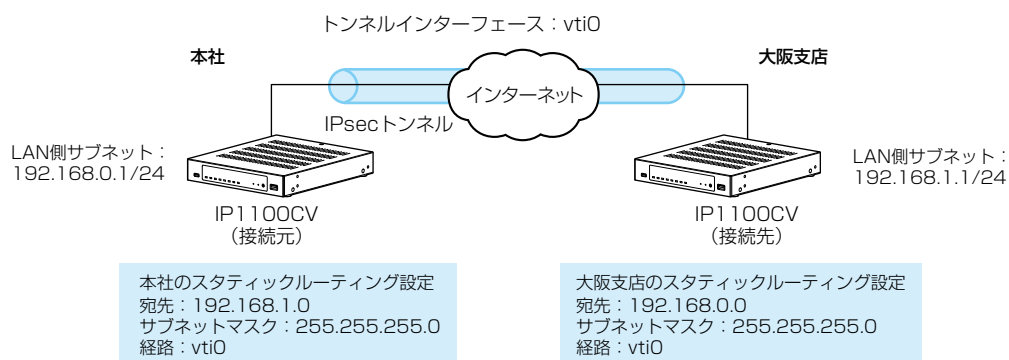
トンネルインターフェース：vti0

本社

大阪支店

インターネット

IPsecトンネル

LAN側サブネット：
192.168.0.1/24

LAN側サブネット：
192.168.1.1/24

IP1100CV
（接続元）

IP1100CV
（接続先）

本社のスタティックルーティング設定
宛先：192.168.1.0
サブネットマスク：255.255.255.0
経路：vti0

大阪支店のスタティックルーティング設定
宛先：192.168.0.0
サブネットマスク：255.255.255.0
経路：vti0